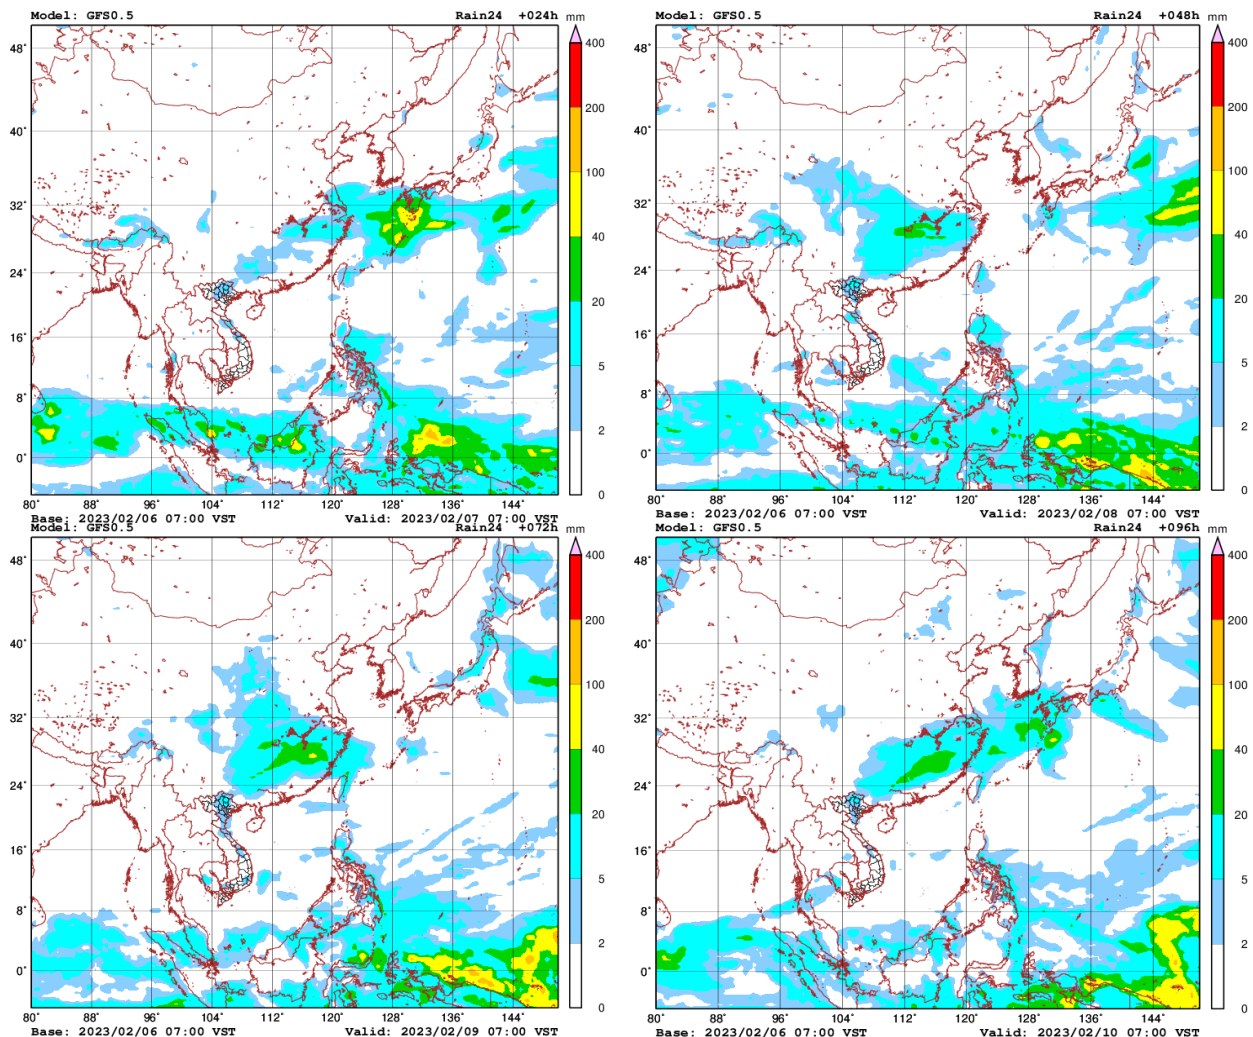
Model: GFS0.5 Rain24 +024h mm
48° 40° 32° 24° 16° 8° 0°
80° 88° 96° 104° 112° 120° 128° 136° 144°
400 200 100 40 20 5 2 0
Base: 2023/02/06 07:00 VST Valid: 2023/02/07 07:00 VST

Model: GFS0.5 Rain24 +048h mm
48° 40° 32° 24° 16° 8° 0°
80° 88° 96° 104° 112° 120° 128° 136° 144°
400 200 100 40 20 5 2 0
Base: 2023/02/06 07:00 VST Valid: 2023/02/08 07:00 VST

Model: GFS0.5 Rain24 +072h mm
48° 40° 32° 24° 16° 8° 0°
80° 88° 96° 104° 112° 120° 128° 136° 144°
400 200 100 40 20 5 2 0
Base: 2023/02/06 07:00 VST Valid: 2023/02/09 07:00 VST

Model: GFS0.5 Rain24 +096h mm
48° 40° 32° 24° 16° 8° 0°
80° 88° 96° 104° 112° 120° 128° 136° 144°
400 200 100 40 20 5 2 0
Base: 2023/02/06 07:00 VST Valid: 2023/02/10 07:00 VST